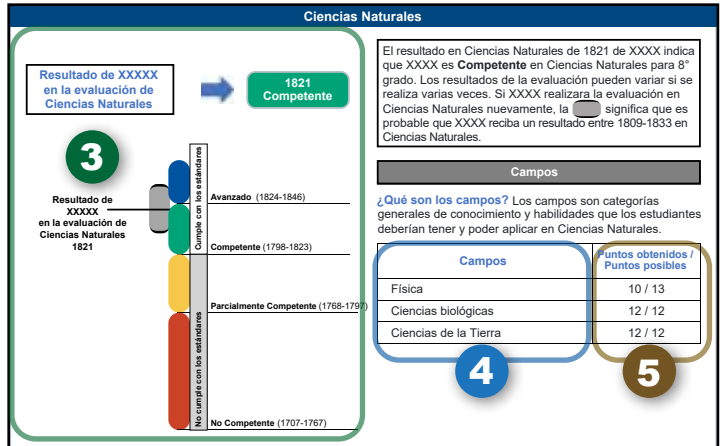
Ciencias Naturales

Resultado de XXXXX en la evaluación de Ciencias Naturales

1821 Competente

3

Resultado de XXXXX en la evaluación de Ciencias Naturales 1821

Cumple con los estándares

No cumple con los estándares

Avanzado (1824-1846)

Competente (1798-1823)

Parcialmente Competente (1768-1797)

No Competente (1707-1767)

El resultado en Ciencias Naturales de 1821 de XXXX indica que XXXX es **Competente** en Ciencias Naturales para 8° grado. Los resultados de la evaluación pueden variar si se realiza varias veces. Si XXXX realizara la evaluación en Ciencias Naturales nuevamente, la significa que es probable que XXXX reciba un resultado entre 1809-1833 en Ciencias Naturales.

Campos

¿Qué son los campos? Los campos son categorías generales de conocimiento y habilidades que los estudiantes deberían tener y poder aplicar en Ciencias Naturales.

| Campos | Puntos obtenidos / Puntos posibles |
|---|---|
| Física | 10 / 13 |
| Ciencias biológicas | 12 / 12 |
| Ciencias de la Tierra | 12 / 12 |

4

5